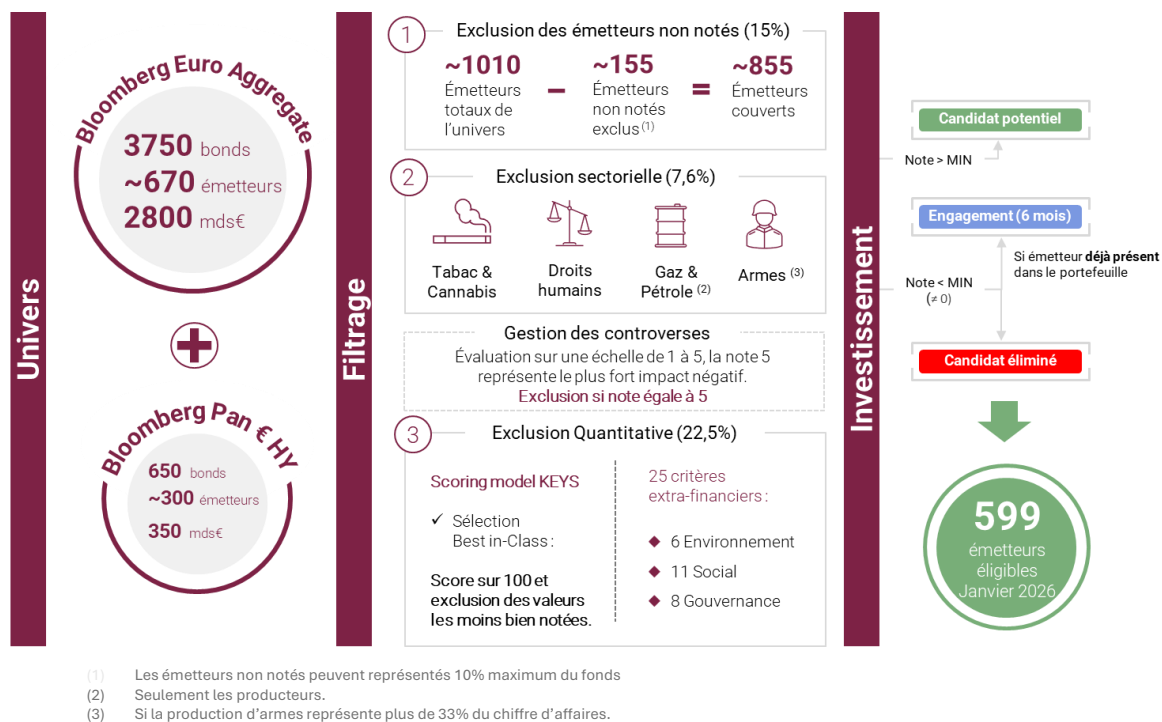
Univers

Bloomberg Euro Aggregate

3750 bonds
~670 émetteurs
2800 mds€

Bloomberg Pan € HY

650 bonds
~300 émetteurs
350 mds€

Filtrage

1 Exclusion des émetteurs non notés (15%)

~1010 Émetteurs totaux de l'univers – ~155 Émetteurs non notés exclus $^{(1)}$ = ~855 Émetteurs couverts

2 Exclusion sectorielle (7,6%)

Tabac & Cannabis
Droits humains
Gaz & Pétrole $^{(2)}$
Armes $^{(3)}$

Gestion des controverses
Évaluation sur une échelle de 1 à 5, la note 5 représente le plus fort impact négatif.
Exclusion si note égale à 5

3 Exclusion Quantitative (22,5%)

Scoring model KEYS

✓ Sélection Best in-Class :

Score sur 100 et exclusion des valeurs les moins bien notées.

25 critères extra-financiers :

6 Environnement
11 Social
8 Gouvernance

Investissement

Candidat potentiel
Note > MIN
Engagement (6 mois)
Si émetteur déjà présent dans le portefeuille
Note < MIN (≠ 0)
Candidat éliminé

599
émetteurs éligibles
Janvier 2026

(1) Les émetteurs non notés peuvent représentés 10% maximum du fonds
(2) Seulement les producteurs.
(3) Si la production d'armes représente plus de 33% du chiffre d'affaires.